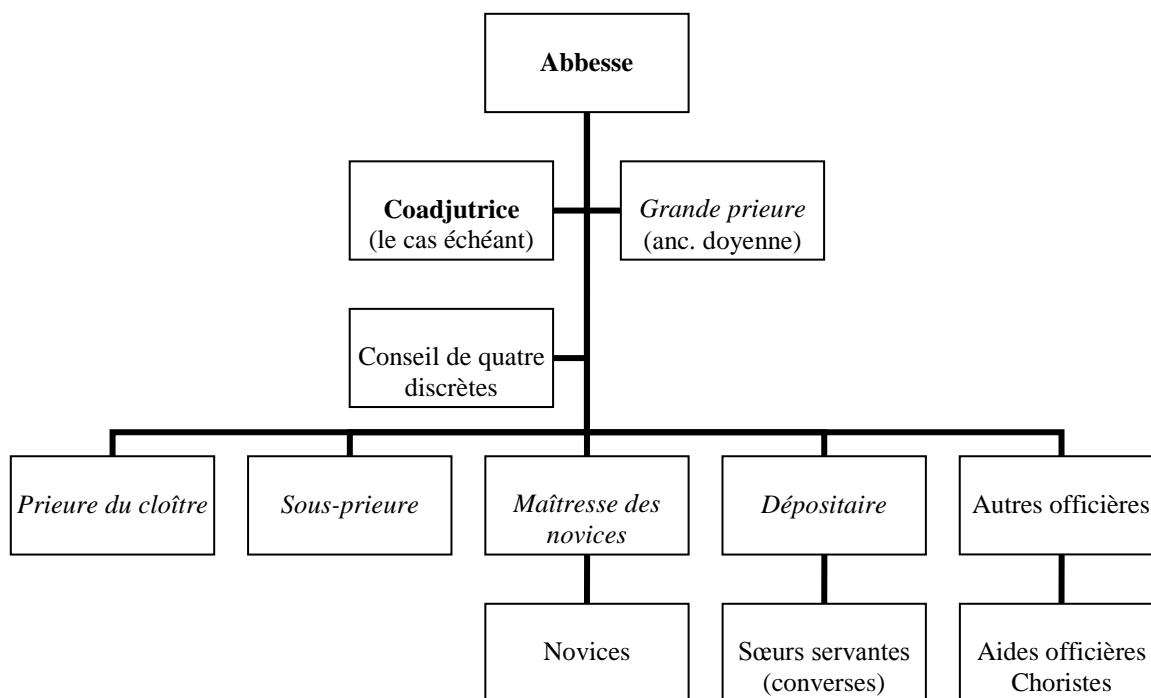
Abbesse

Coadjutrice
(le cas échéant)

Grande prieure
(anc. doyenne)

Conseil de quatre discrètes

Prieure du cloître

Sous-prieure

Maîtresse des novices

Dépositaire

Autres officières

Novices

Sœurs servantes
(converses)

Aides officières
Choristes